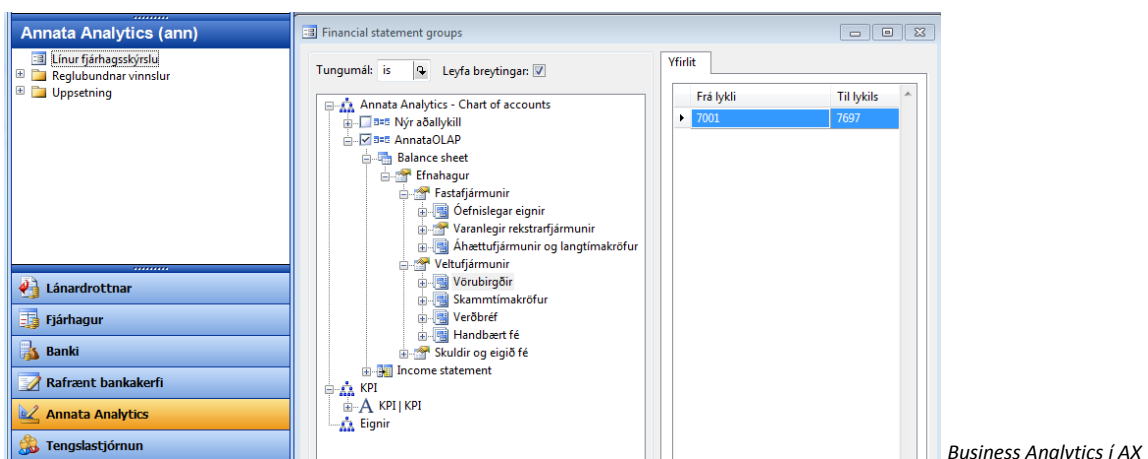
Annata Analytics (ann)
Línur fjárhagsskýrslu
Reglubundnar vinnslur
Uppsetning

Lánardrottnar
Fjárhagur
Banki
Rafrænt bankakerfi
Annata Analytics
Tengslastjórnun

Financial statement groups

Tungumál: is
Leyfa breytingar: ☑

Annata Analytics - Chart of accounts
Nýr aðallykill
AnnataOLAP
Balance sheet
Efnahagur
Fastafjármunir
Óefnislegar eignir
Varanlegir rekstrarfjármunir
Áhættufjármunir og langtímakröfur
Veltufjármunir
Vörubirgðir
Skammtímakröfur
Verðbréf
Handbært fé
Skuldir og eigið fé
Income statement
KPI
KPI | KPI
Eignir

Yfirlit

| Frá lykli | Til lykils |
|---|---|
| 7001 | 7697 |

Business Analytics í AX